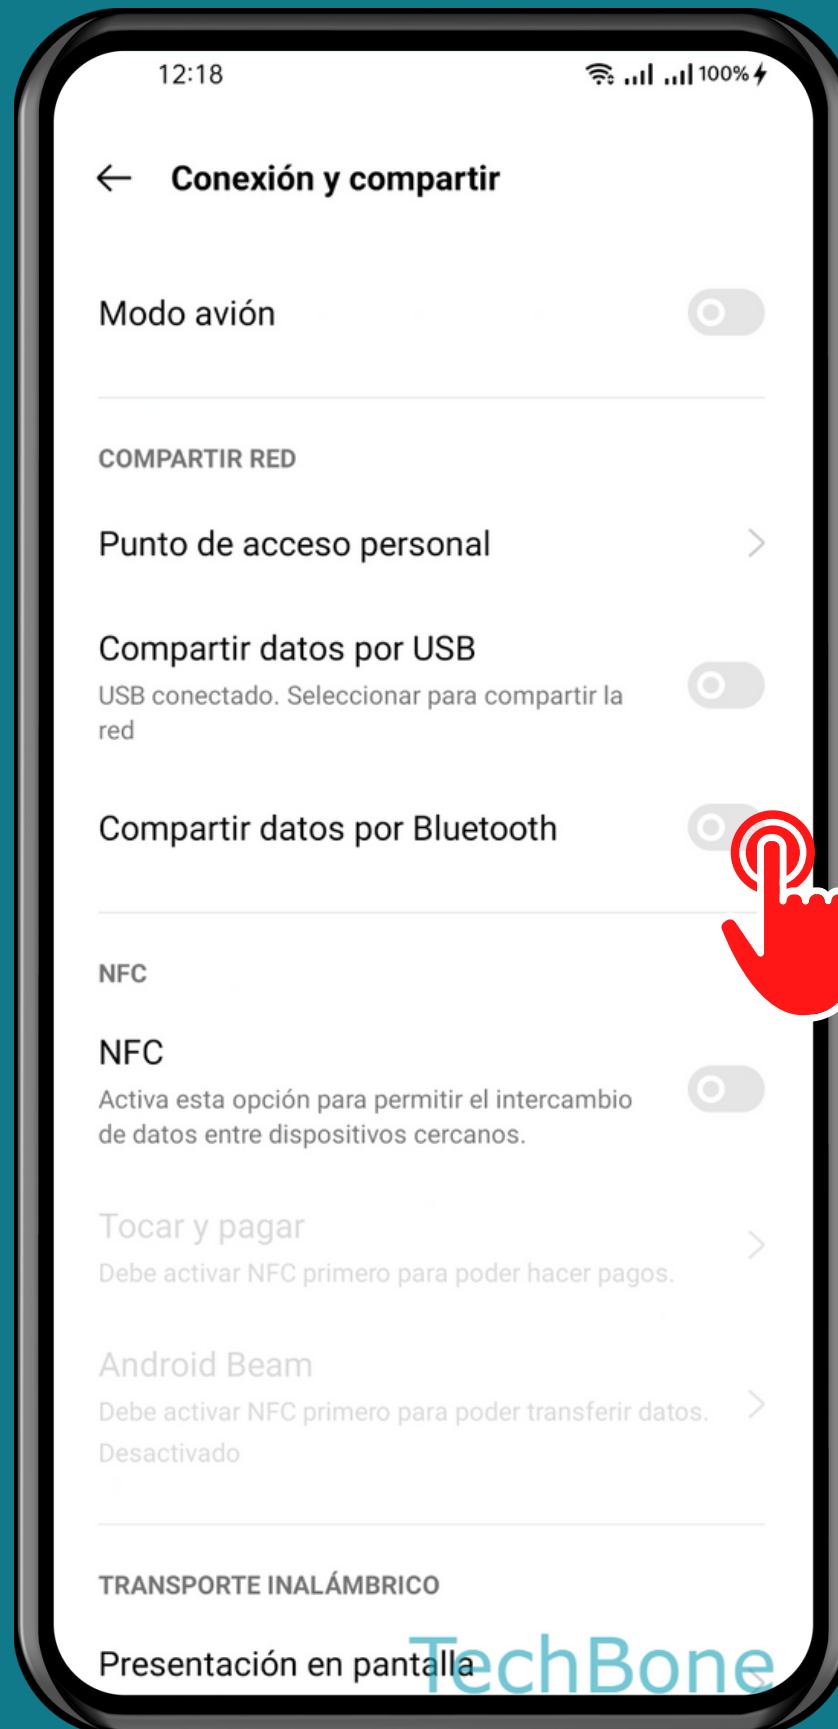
12:18 100%

Conexión y compartir

Modo avión

COMPARTIR RED

Punto de acceso personal

Compartir datos por USB
USB conectado. Seleccionar para compartir la red

Compartir datos por Bluetooth

NFC

NFC
Activa esta opción para permitir el intercambio de datos entre dispositivos cercanos.

Tocar y pagar
Debe activar NFC primero para poder hacer pagos.

Android Beam
Debe activar NFC primero para poder transferir datos.
Desactivado

TRANSPORTE INALÁMBRICO

Presentación en pantalla

TechBone